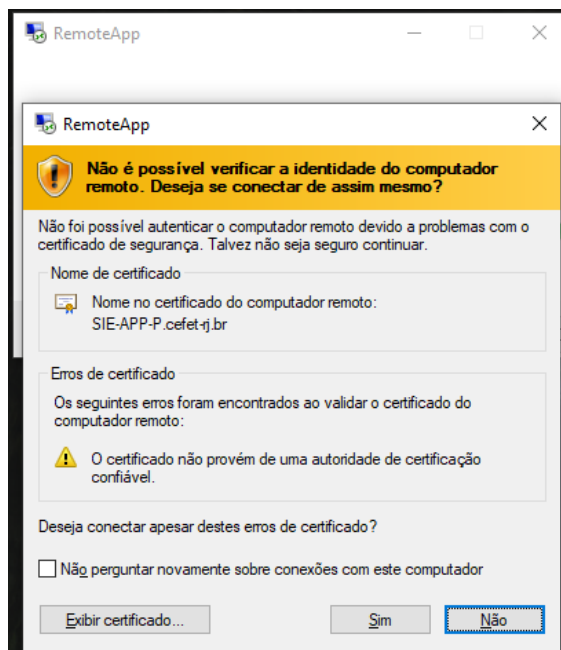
RemoteApp

RemoteApp

Não é possível verificar a identidade do computador remoto. Deseja se conectar de assim mesmo?

Não foi possível autenticar o computador remoto devido a problemas com o certificado de segurança. Talvez não seja seguro continuar.

Nome de certificado

Nome no certificado do computador remoto:
SIE-APP-P.cefet-rj.br

Erros de certificado

Os seguintes erros foram encontrados ao validar o certificado do computador remoto:

O certificado não provém de uma autoridade de certificação confiável.

Deseja conectar apesar destes erros de certificado?

Não perguntar novamente sobre conexões com este computador

Exibir certificado...

Sim

Não